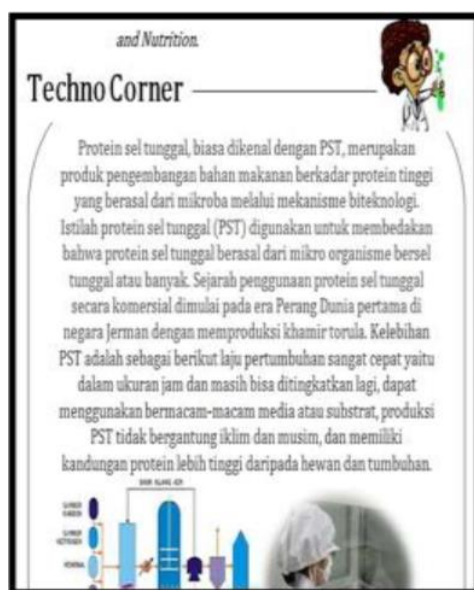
and Nutrition.

Techno Corner

Protein sel tunggal, biasa dikenal dengan PST, merupakan produk pengembangan bahan makanan berkadar protein tinggi yang berasal dari mikroba melalui mekanisme biteknologi. Istilah protein sel tunggal (PST) digunakan untuk membedakan bahwa protein sel tunggal berasal dari mikro organisme bersel tunggal atau banyak. Sejarah penggunaan protein sel tunggal secara komersial dimulai pada era Perang Dunia pertama di negara Jerman dengan memproduksi khamir torula. Kelebihan PST adalah sebagai berikut laju pertumbuhan sangat cepat yaitu dalam ukuran jam dan masih bisa ditingkatkan lagi, dapat menggunakan bermacam-macam media atau substrat, produksi PST tidak bergantung iklim dan musim, dan memiliki kandungan protein lebih tinggi daripada hewan dan tumbuhan.

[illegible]